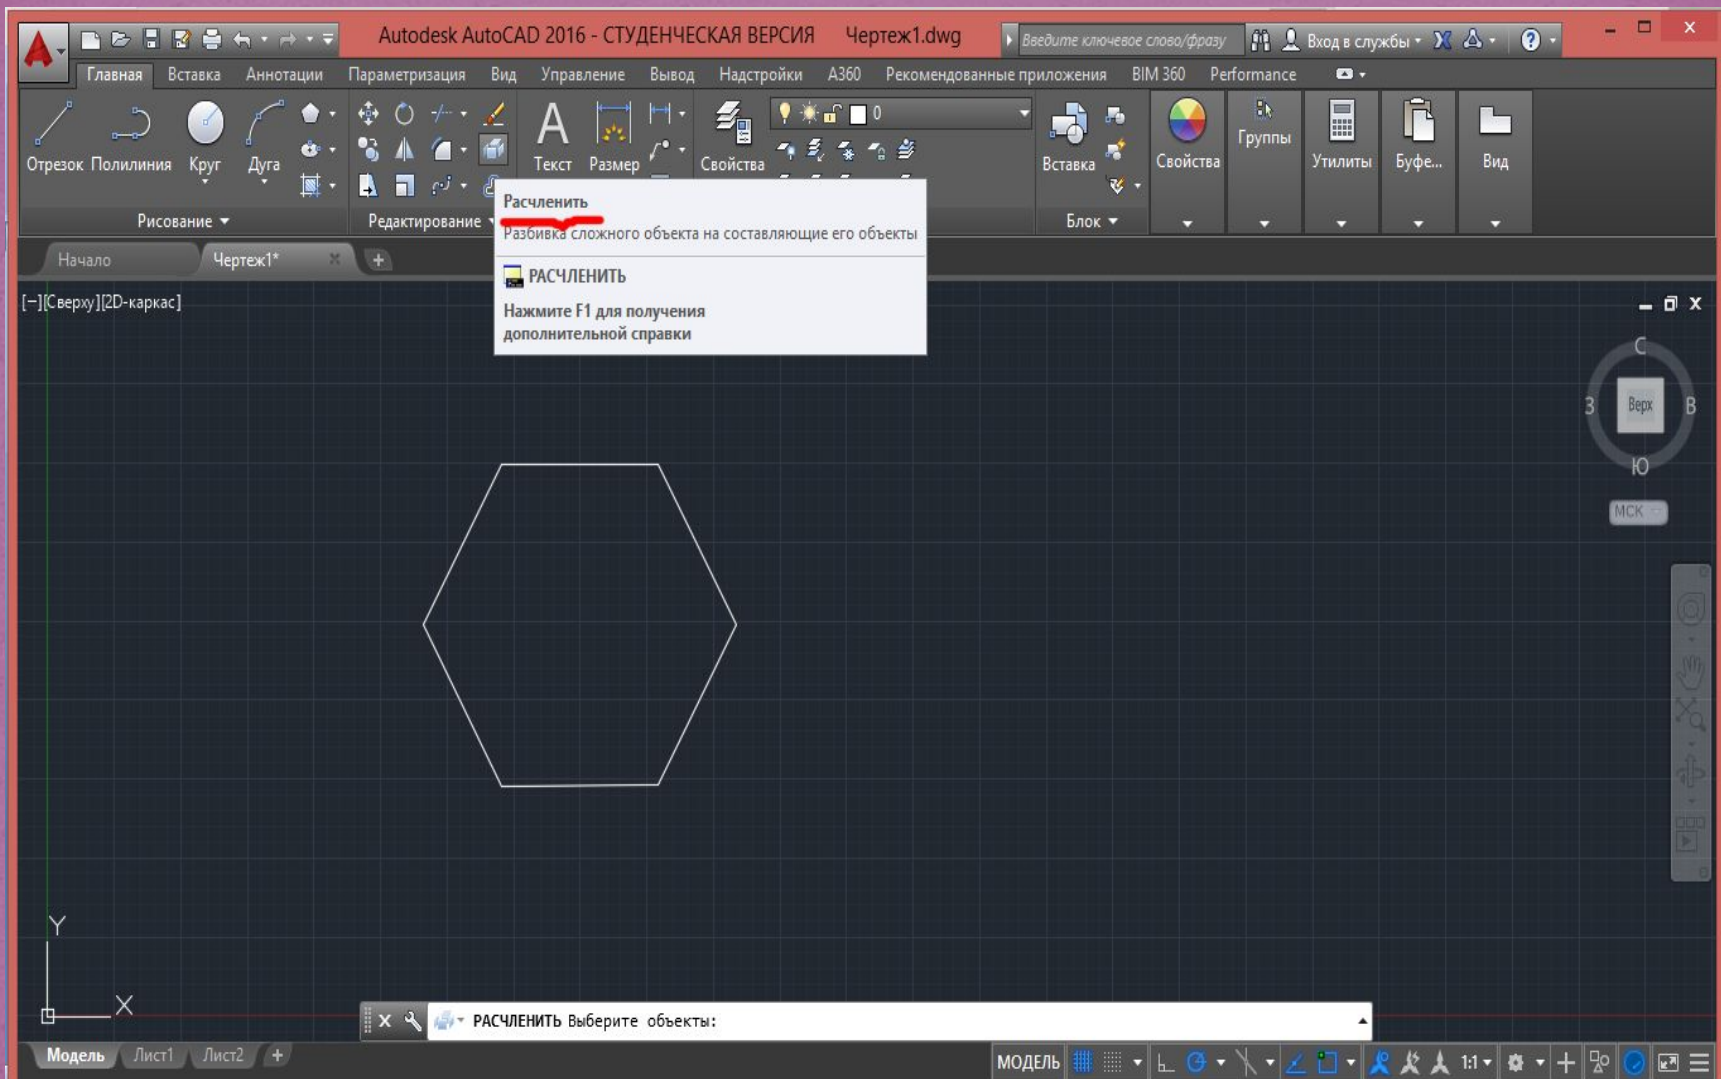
Autodesk AutoCAD 2016 - СТУДЕНЧЕСКАЯ ВЕРСИЯ Чертеж1.dwg

Введите ключевое слово/фразу

Вход в службы

Главная Вставка Аннотации Параметризация Вид Управление Вывод Надстройки A360 Рекомендованные приложения BIM 360 Performance

Отрезок Полилиния Круг Дуга

Рисование

Редактирование

Текст Размер

Свойства

0

Вставка

Блок

Свойства Группы Утилиты Буфе... Вид

Расчленить

Разбивка сложного объекта на составляющие его объекты

РАСЧЛЕНИТЬ

Нажмите F1 для получения дополнительной справки

Начало Чертеж1*

[−][Сверху][2D-каркас]

С
З Верх В
Ю

МСК

Y
X

РАСЧЛЕНИТЬ Выберите объекты:

Модель Лист1 Лист2

МОДЕЛЬ

1:1